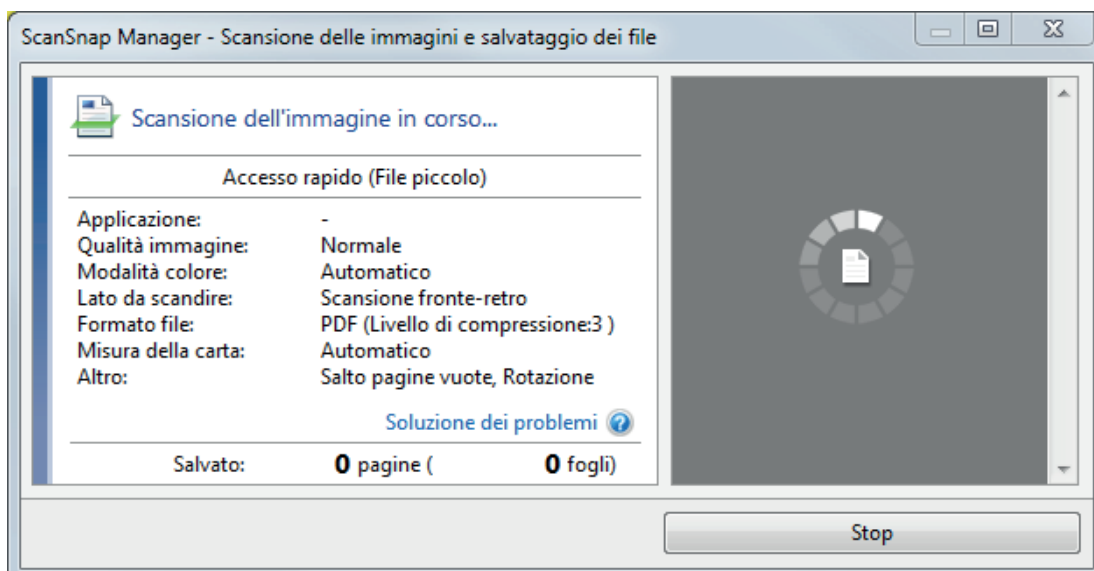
ScanSnap Manager - Scansione delle immagini e salvataggio dei file

Scansione dell'immagine in corso...

Accesso rapido (File piccolo)

| | |
|---|---|
| Applicazione: | - |
| Qualità immagine: | Normale |
| Modalità colore: | Automatico |
| Lato da scandire: | Scansione fronte-retro |
| Formato file: | PDF (Livello di compressione:3 ) |
| Misura della carta: | Automatico |
| Altro: | Salto pagine vuote, Rotazione |

Soluzione dei problemi

Salvato: **0** pagine ( **0** fogli)

Stop